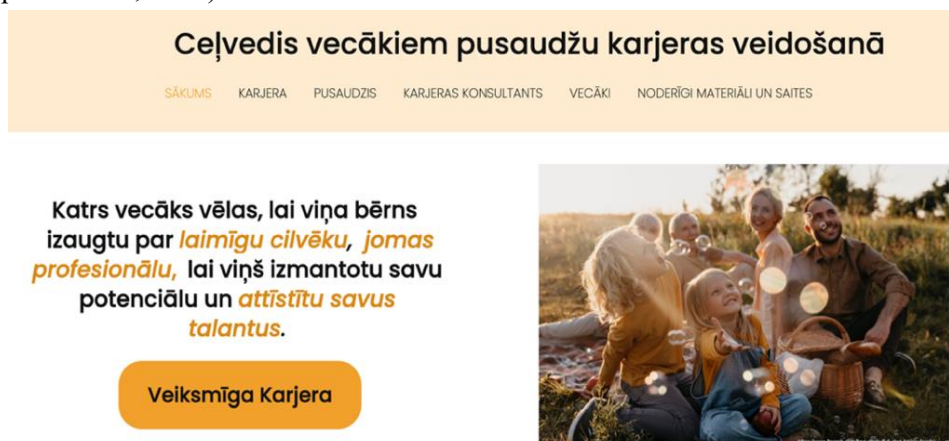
Ceļvedis vecākiem pusaudžu karjeras veidošanā

SĀKUMS KARJERA PUSAUDZIS KARJERAS KONSULTANTS VECĀKI NODERĪGI MATERIĀLI UN SAITES

Katrs vecāks vēlas, lai viņa bērns izaugtu par laimīgu cilvēku, jomas profesionālu, lai viņš izmantotu savu potenciālu un attīstītu savus talantus.

Veiksmīga Karjera